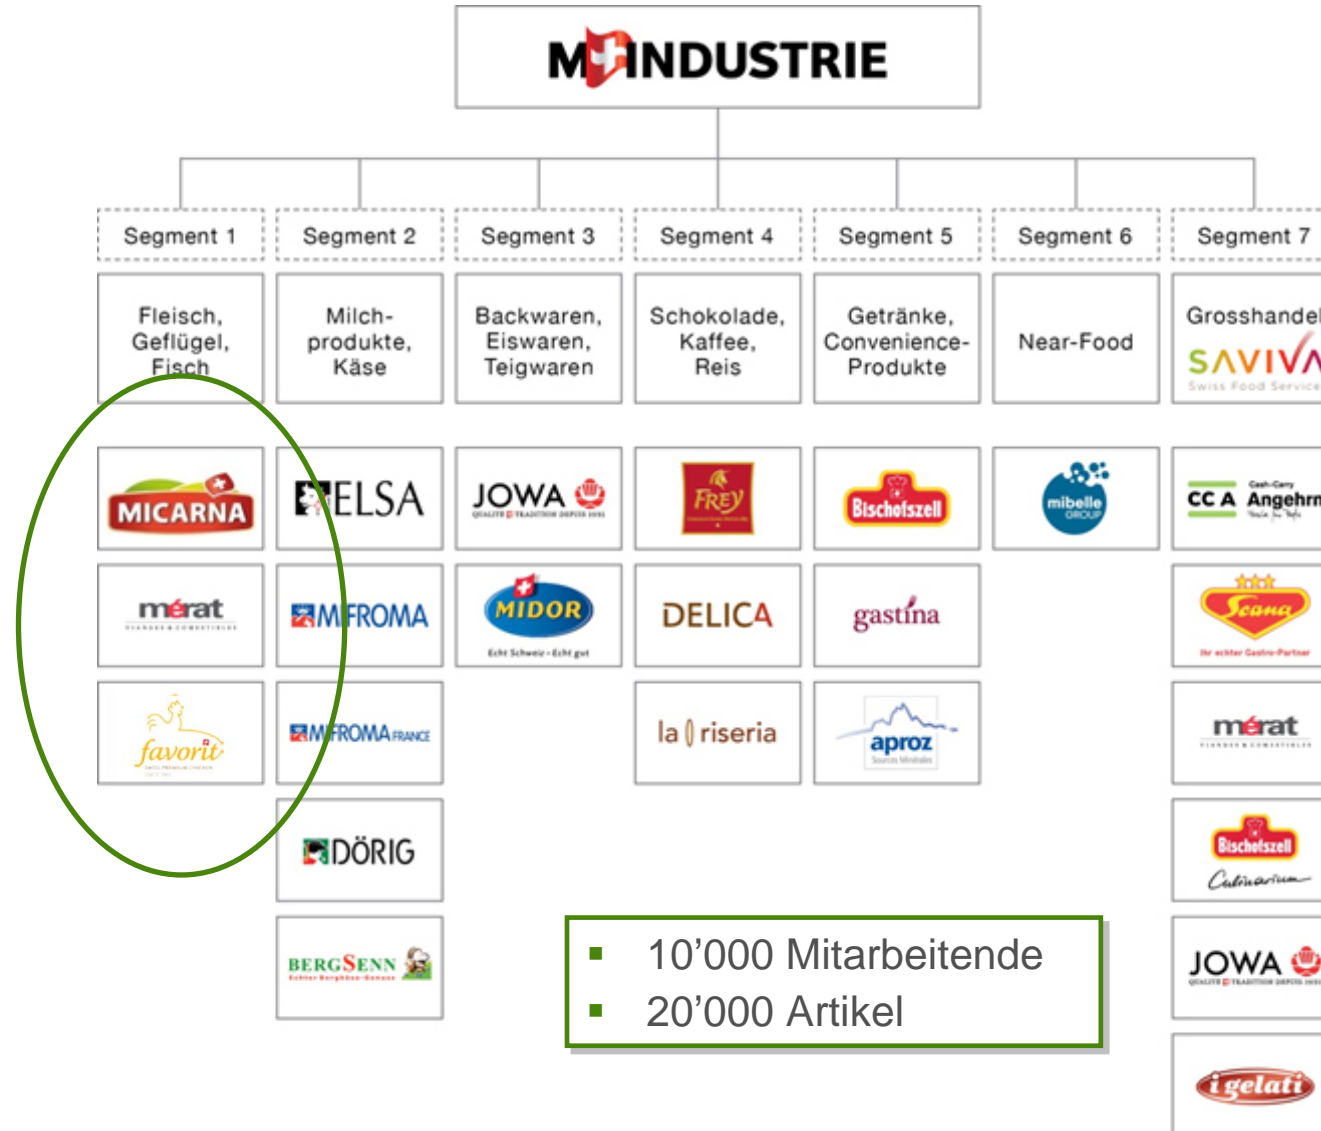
M INDUSTRIE

Segment 1
Segment 2
Segment 3
Segment 4
Segment 5
Segment 6
Segment 7

Fleisch, Geflügel, Fisch
Milchprodukte, Käse
Backwaren, Eiswaren, Teigwaren
Schokolade, Kaffee, Reis
Getränke, Convenience-Produkte
Near-Food
Grosshandel
SAVIVA
Swiss Food Service

MICARNA
ELSA
JOWA
FREY
Bischofszell
mibelle GROUP
CC A Angehrn

mérat
MIFROMA
MIDOR
Echt Schweiz - Echt gut
DELICA
gastina
Scana
Ihr echter Gastro-Partner

favorit
MIFROMA FRANCE
la riseria
aproz
Sources Minérales
mérat

DÖRIG
Bischofszell
Culinarium

BERGSENN
JOWA

igelati

▪ 10’000 Mitarbeitende
▪ 20’000 Artikel